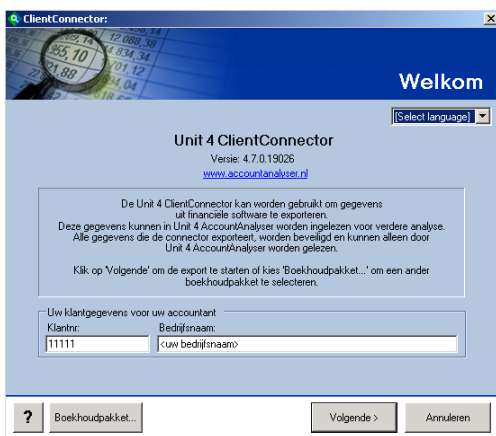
ClientConnector:

Welkom

[Select language]

Unit 4 ClientConnector

Versie: 4.7.0.19026

www.accountanalyser.nl

De Unit 4 ClientConnector kan worden gebruikt om gegevens uit financiële software te exporteren. Deze gegevens kunnen in Unit 4 AccountAnalyser worden ingelezen voor verdere analyse. Alle gegevens die de connector exporteert, worden beveiligd en kunnen alleen door Unit 4 AccountAnalyser worden gelezen.

Klik op 'Volgende' om de export te starten of kies 'Boekhoudpakket...' om een ander boekhoudpakket te selecteren.

Uw klantgegevens voor uw accountant

Klantnr:

11111

Bedrijfsnaam:

<uw bedrijfsnaam>

?

Boekhoudpakket...

Volgende >

Annuleren